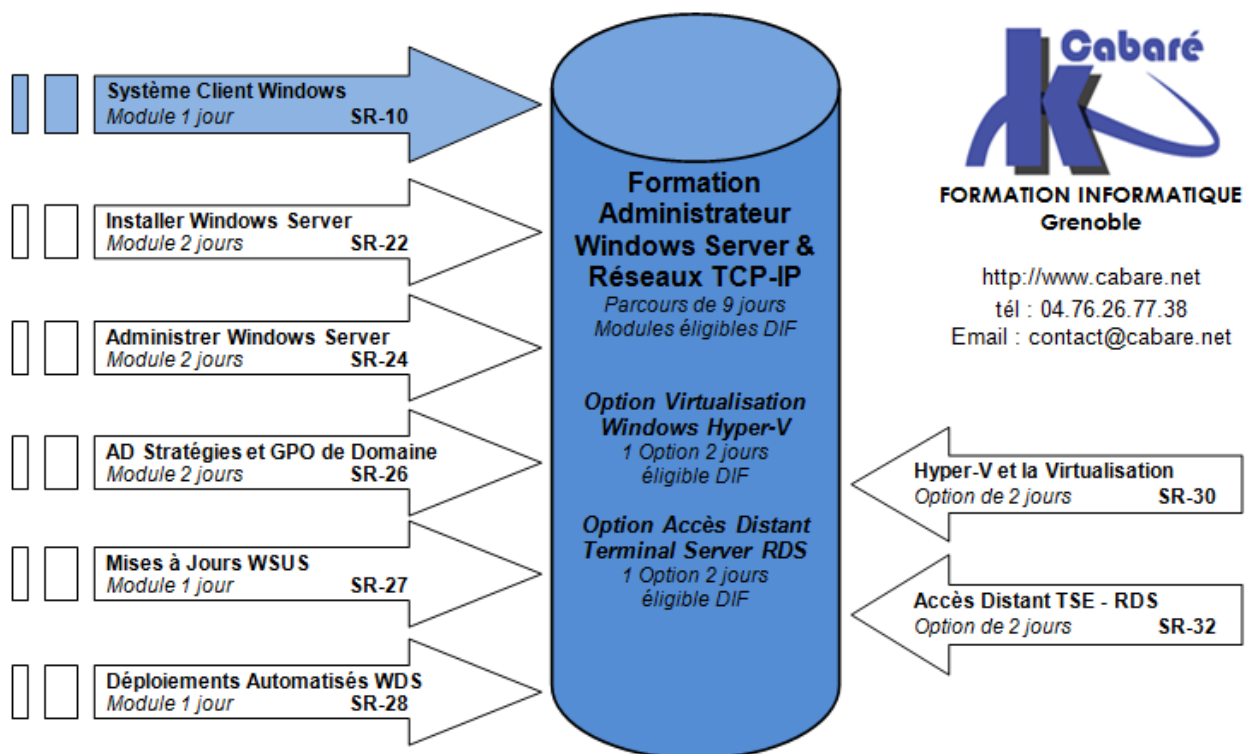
Système Client Windows
Module 1 jour SR-10

Installer Windows Server
Module 2 jours SR-22

Administrer Windows Server
Module 2 jours SR-24

AD Stratégies et GPO de Domaine
Module 2 jours SR-26

Mises à Jours WSUS
Module 1 jour SR-27

Déploiements Automatisés WDS
Module 1 jour SR-28

Formation Administrateur Windows Server & Réseaux TCP-IP
Parcours de 9 jours
Modules éligibles DIF

Option Virtualisation Windows Hyper-V
1 Option 2 jours
éligible DIF

Option Accès Distant Terminal Server RDS
1 Option 2 jours
éligible DIF

Cabaré
FORMATION INFORMATIQUE
Grenoble

http://www.cabare.net
tél : 04.76.26.77.38
Email : contact@cabare.net

Hyper-V et la Virtualisation
Option de 2 jours SR-30

Accès Distant TSE - RDS
Option de 2 jours SR-32